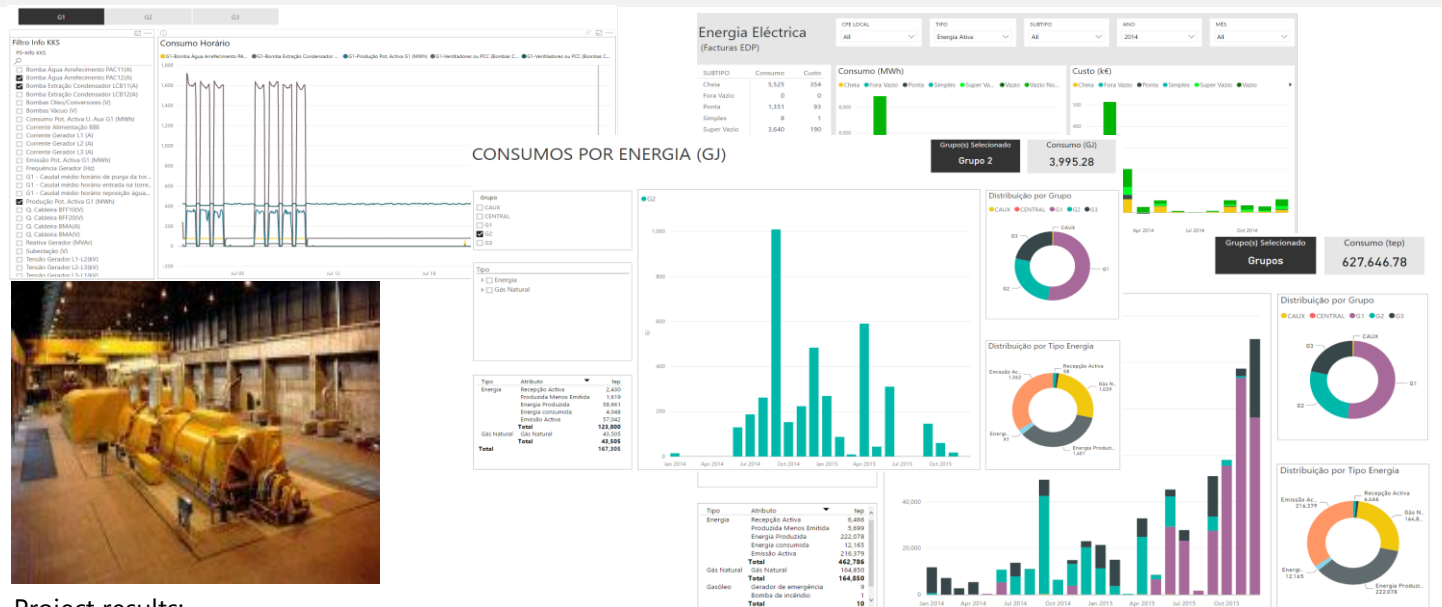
G1 G2 G3

Filtro Info KKS

Bomba Água Arrefecimento PAC11(A)
Bomba Água Arrefecimento PAC12(A)
Bomba Extração Condensador LCB11(A)
Bomba Extração Condensador LCB12(A)
Bombas Oleo/Conversores (V)
Bombas Vácuo (V)
Consumo Pot. Activa U. Aux G1 (MWh)
Corrente Alimentação BBI
Corrente Gerador L1 (A)
Corrente Gerador L2 (A)
Corrente Gerador L3 (A)
Emissão Pot. Activa G1 (MWh)
Frequência Gerador (Hz)
Produção Pot. Activa G1 (MWh)
Q. Caldeira BFF10(V)
Q. Caldeira BFF20(V)
Q. Caldeira BMA(A)
Q. Caldeira BMA(V)
Reativa Gerador (MVAr)
Subestação (V)
Tensão Gerador L1-L2(kV)
Tensão Gerador L2-L3(kV)

Consumo Horário

Energia Eléctrica
(Facturas EDP)

CPE LOCAL All
TIPO Energia Ativa
SUBTIPO All
ANO 2014
MÊS All

| SUBTIPO | Consumo | Custo |
|---|---|---|
| Cheia | 5,525 | 354 |
| Fora Vazio | 0 | 0 |
| Ponta | 1,351 | 93 |
| Simples | 8 | 1 |
| Super Vazio | 3,640 | 190 |

Consumo (MWh)
Custo (k€)
Cheia Fora Vazio Ponta Simples Super Vazio Vazio

CONSUMOS POR ENERGIA (GJ)

Grupo(s) Selecionado
Grupo 2
Consumo (GJ)
3,995.28

Grupo
CAUX
CENTRAL
G1
G2
G3

Tipo
Energia
Gás Natural

| Tipo | Atributo | tep |
|---|---|---|
| Energia | Recepção Activa | 2,430 |
| | Produzida Menos Emitida | 1,619 |
| | Energia Produzida | 59,661 |
| | Energia consumida | 4,048 |
| | Emissão Activa | 57,042 |
| | Total | 123,800 |
| Gás Natural | Gás Natural | 43,505 |
| | Total | 43,505 |
| Total | | 167,305 |

Distribuição por Grupo
CAUX CENTRAL G1 G2 G3

Distribuição por Tipo Energia

Grupo(s) Selecionado
Grupos
Consumo (tep)
627,646.78

| Tipo | Atributo | tep |
|---|---|---|
| Energia | Recepção Activa | 6,466 |
| | Produzida Menos Emitida | 5,699 |
| | Energia Produzida | 222,078 |
| | Energia consumida | 12,165 |
| | Emissão Activa | 216,379 |
| | Total | 462,786 |
| Gás Natural | Gás Natural | 164,850 |
| | Total | 164,850 |
| Gasóleo | Gerador de emergência | 9 |
| | Bomba de incêndio | 1 |
| | Total | 10 |

Jan 2014 Apr 2014 Jul 2014 Oct 2014 Jan 2015 Apr 2015 Jul 2015 Oct 2015

Project results: